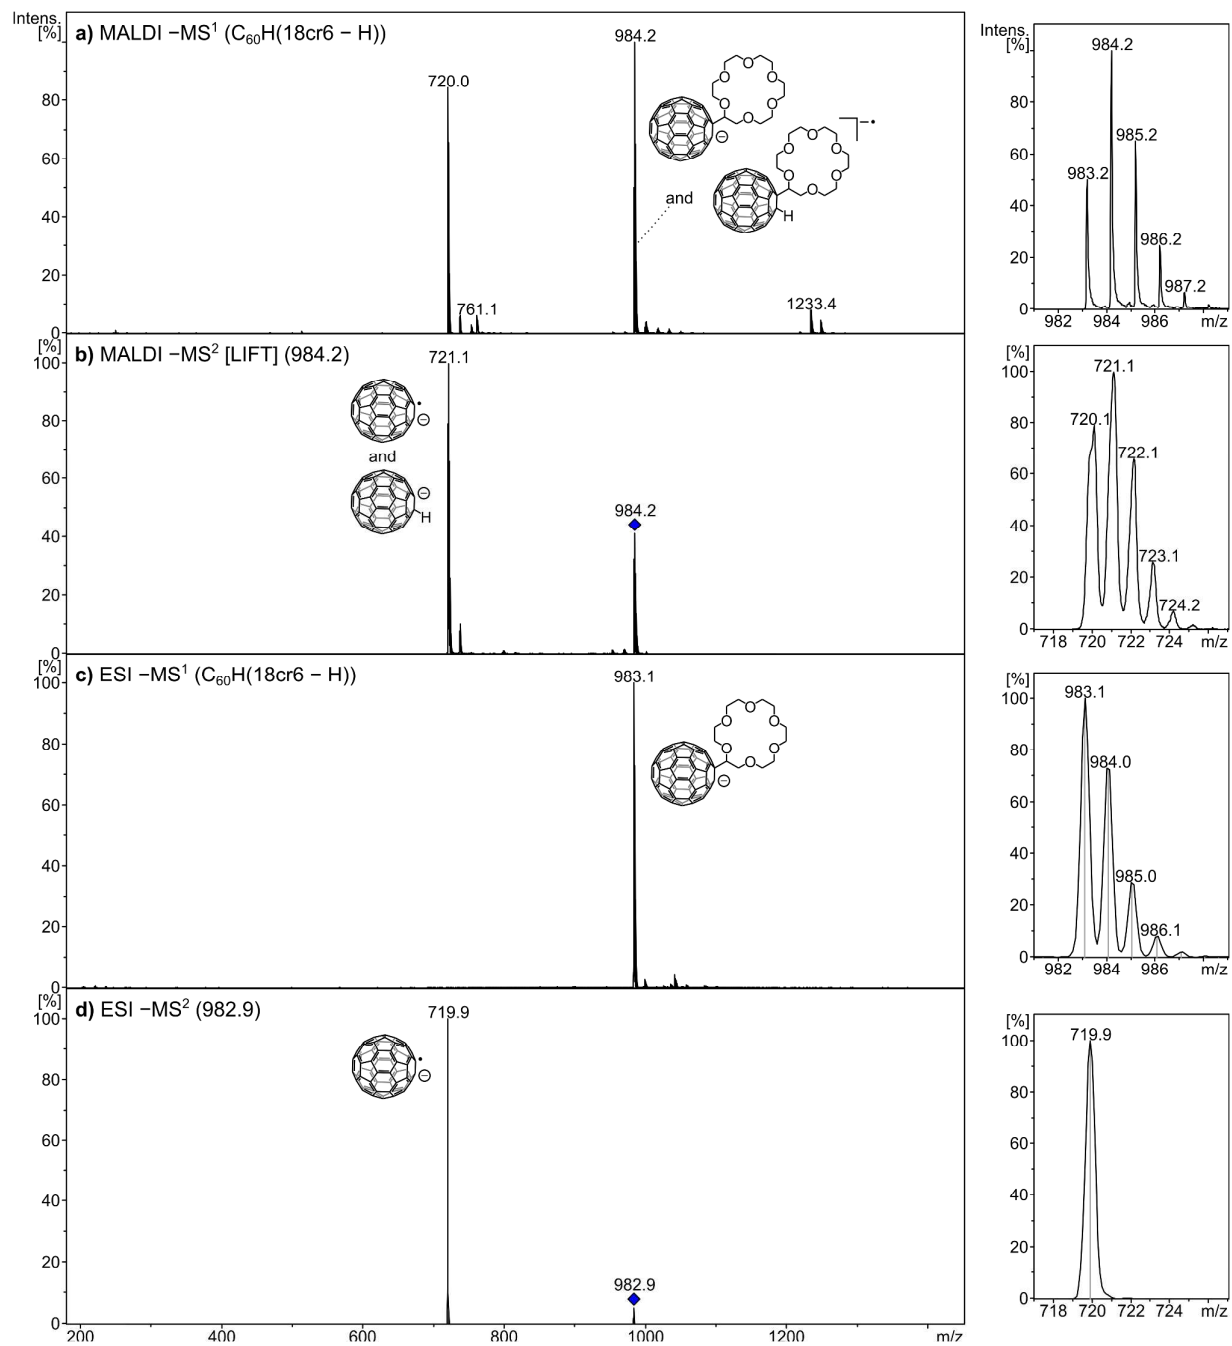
Intens. [%]

a) MALDI −MS$^1$ ($C_{60}$H(18cr6 − H))

984.2

720.0

and

H

761.1

1233.4

80
60
40
20
0

Intens. [%]

984.2

985.2

983.2

986.2

987.2

982 984 986 m/z

[%]

b) MALDI −MS$^2$ [LIFT] (984.2)

721.1

and

H

984.2

100
80
60
40
20
0

[%]

721.1

720.1

722.1

723.1

724.2

718 720 722 724 m/z

[%]

c) ESI −MS$^1$ ($C_{60}$H(18cr6 − H))

983.1

100
80
60
40
20
0

[%]

983.1

984.0

985.0

986.1

982 984 986 m/z

[%]

d) ESI −MS$^2$ (982.9)

719.9

982.9

100
80
60
40
20
0

200 400 600 800 1000 1200 m/z

[%]

719.9

718 720 722 724 m/z